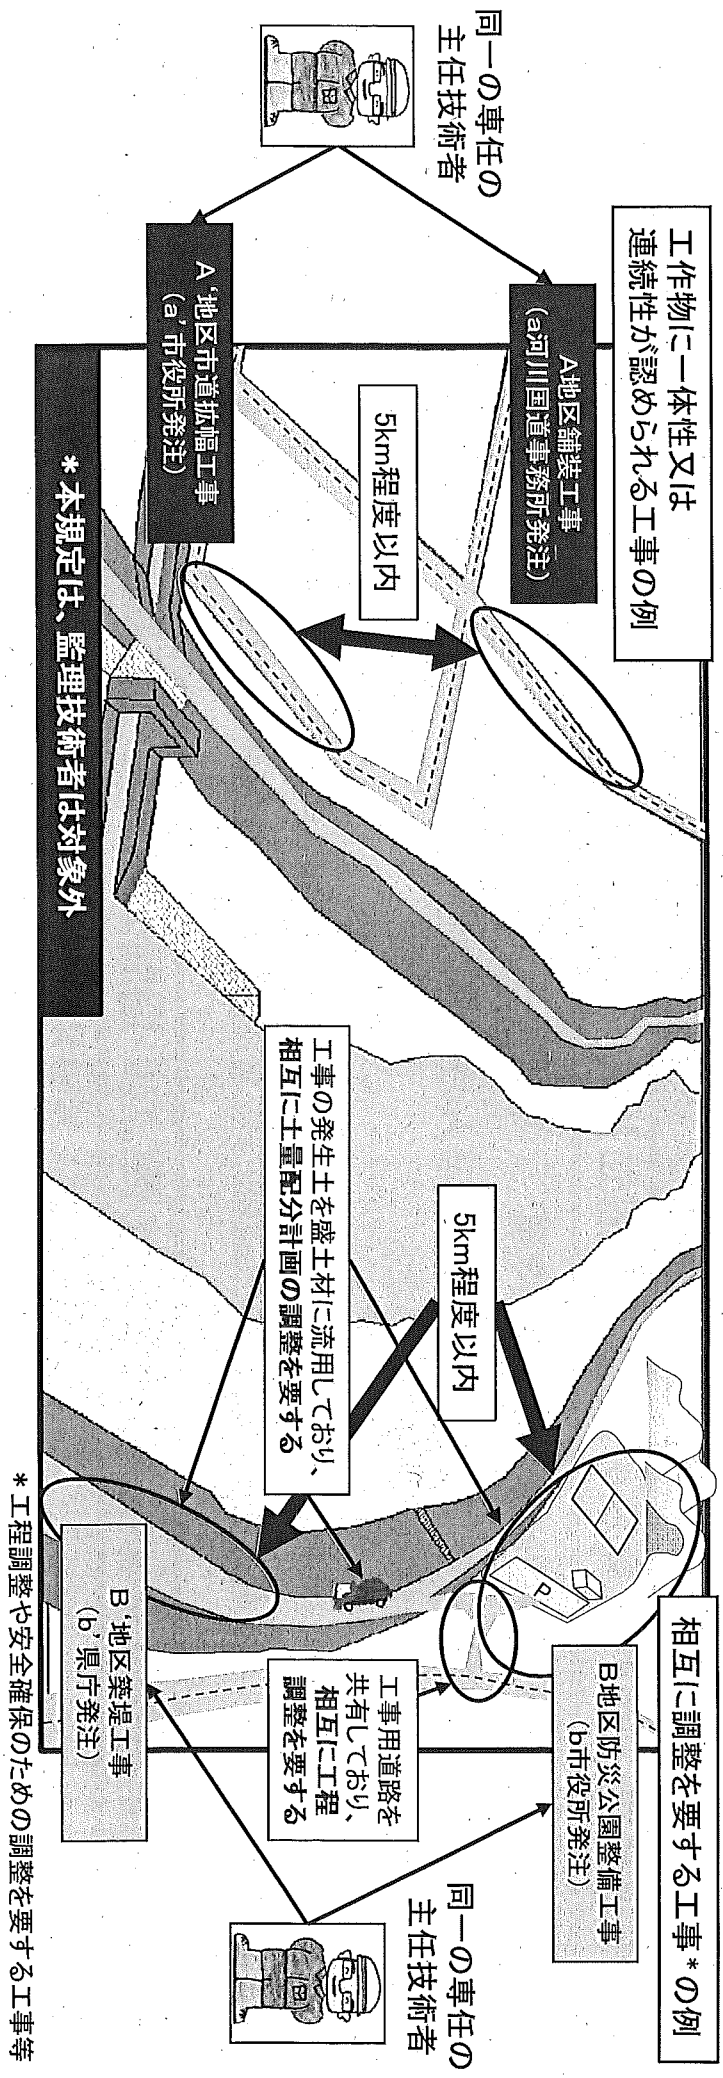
工作物に一体性又は連続性が認められる工事の例

同一の専任の主任技術者

A地区舗装工事
(a河川国道事務所発注)

A'地区市道拡幅工事
(a'市役所発注)

5km程度以内

＊本規定は、監理技術者は対象外

5km程度以内

工事の発生土を盛土材に流用しており、相互に土量配分計画の調整を要する

相互に調整を要する工事＊の例

B地区防災公園整備工事
(b市役所発注)

工事用道路を共有しており、相互に工程調整を要する

B'地区築堤工事
(b'県庁発注)

同一の専任の主任技術者

＊工程調整や安全確保のための調整を要する工事等